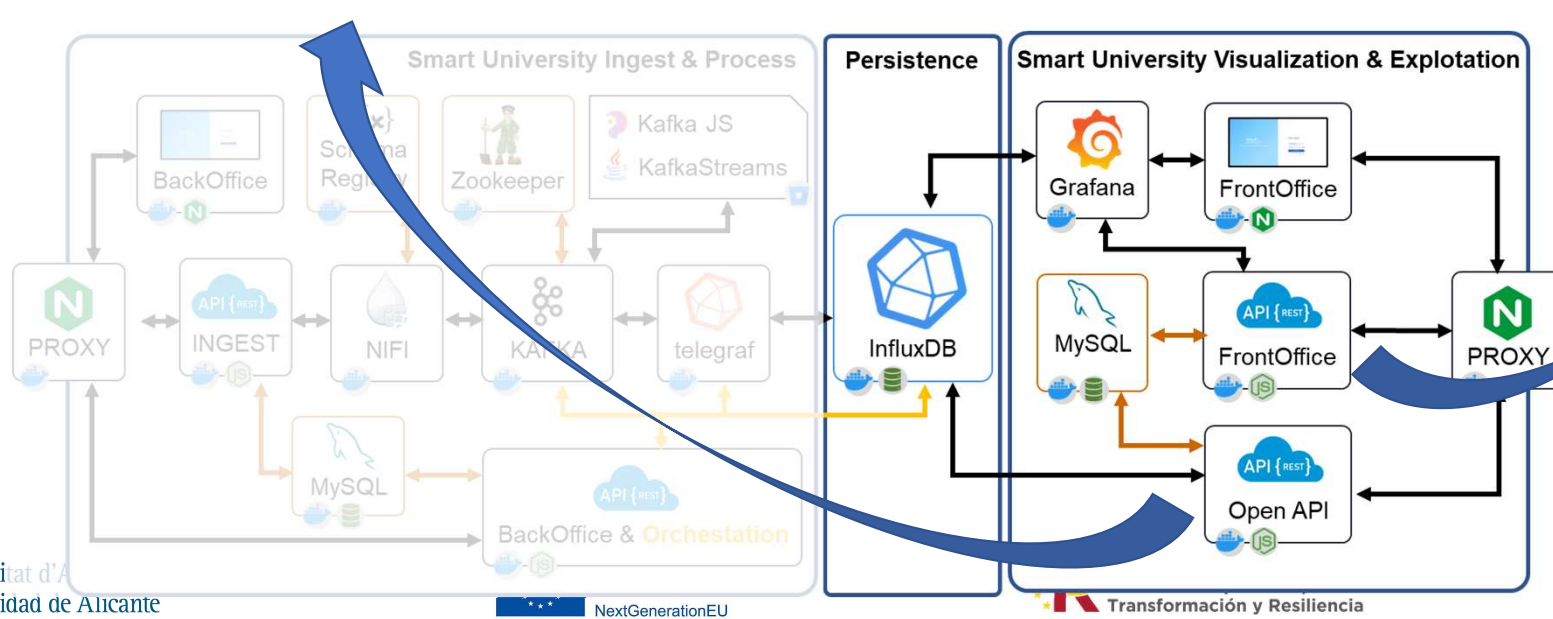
Smart University Ingest & Process

BackOffice

Schema Registry

Zookeeper

Kafka JS

KafkaStreams

PROXY

API {REST}

INGEST

NIFI

KAFKA

telegraf

MySQL

API {REST}

BackOffice & Orchestation

Persistence

InfluxDB

Smart University Visualization & Explotation

Grafana

FrontOffice

MySQL

API {REST}

FrontOffice

PROXY

API {REST}

Open API

itat d'A

idad de Alicante

NextGenerationEU

Transformación y Resiliencia